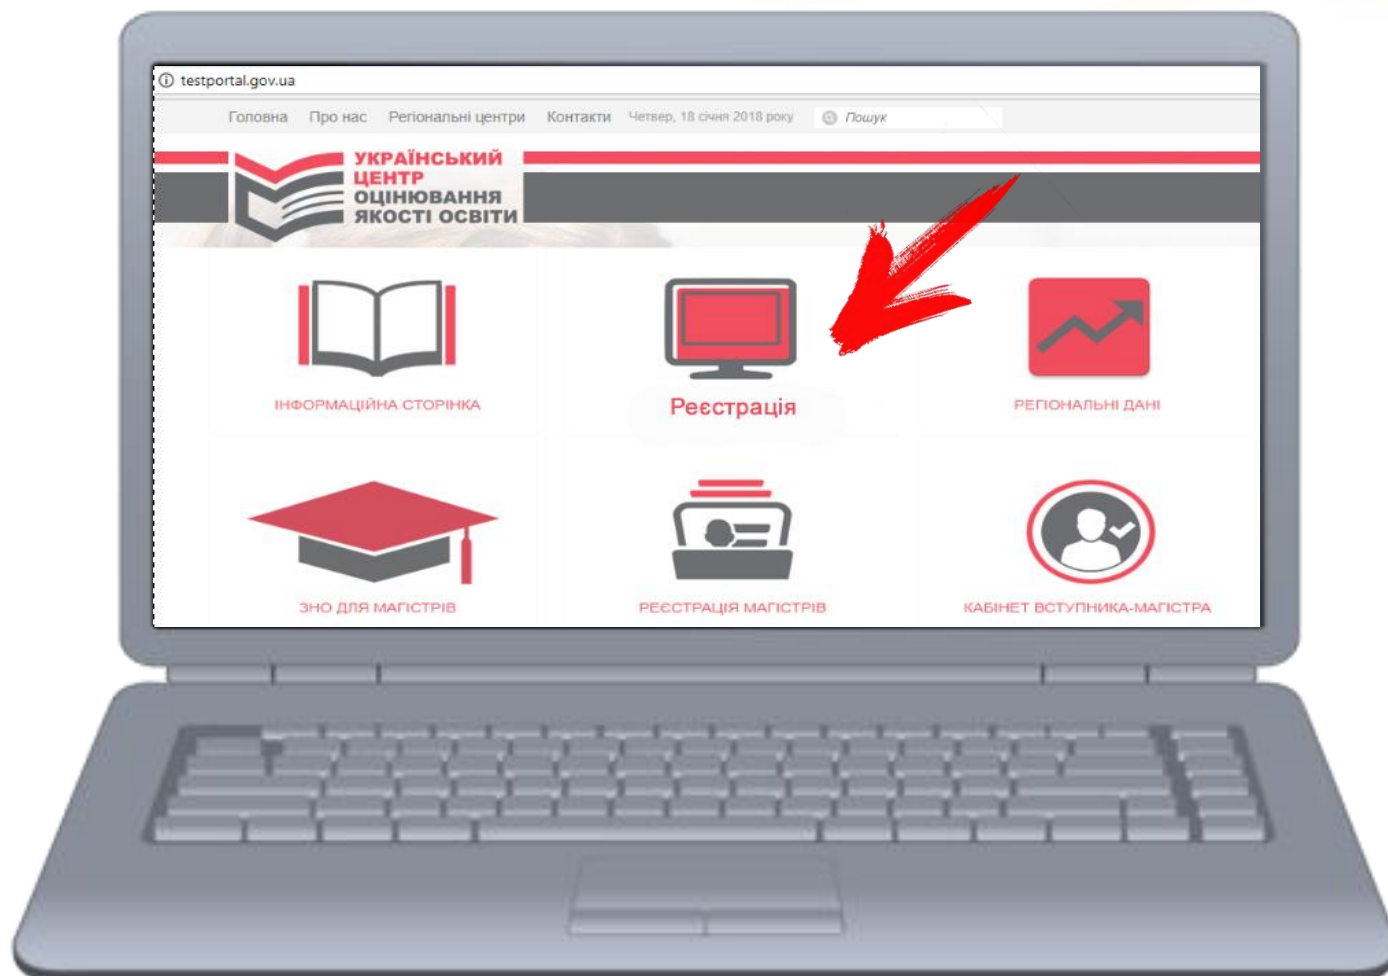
testportal.gov.ua

Головна Про нас Регіональні центри Контакти Четвер, 18 січня 2018 року Пошук

УКРАЇНСЬКИЙ ЦЕНТР ОЦІНЮВАННЯ ЯКОСТІ ОСВІТИ

ІНФОРМАЦІЙНА СТОРІНКА

Реєстрація

РЕГІОНАЛЬНІ ДАНІ

ЗНО ДЛЯ МАГІСТРІВ

РЕЄСТРАЦІЯ МАГІСТРІВ

КАБІНЕТ ВСТУПНИКА-МАГІСТРА